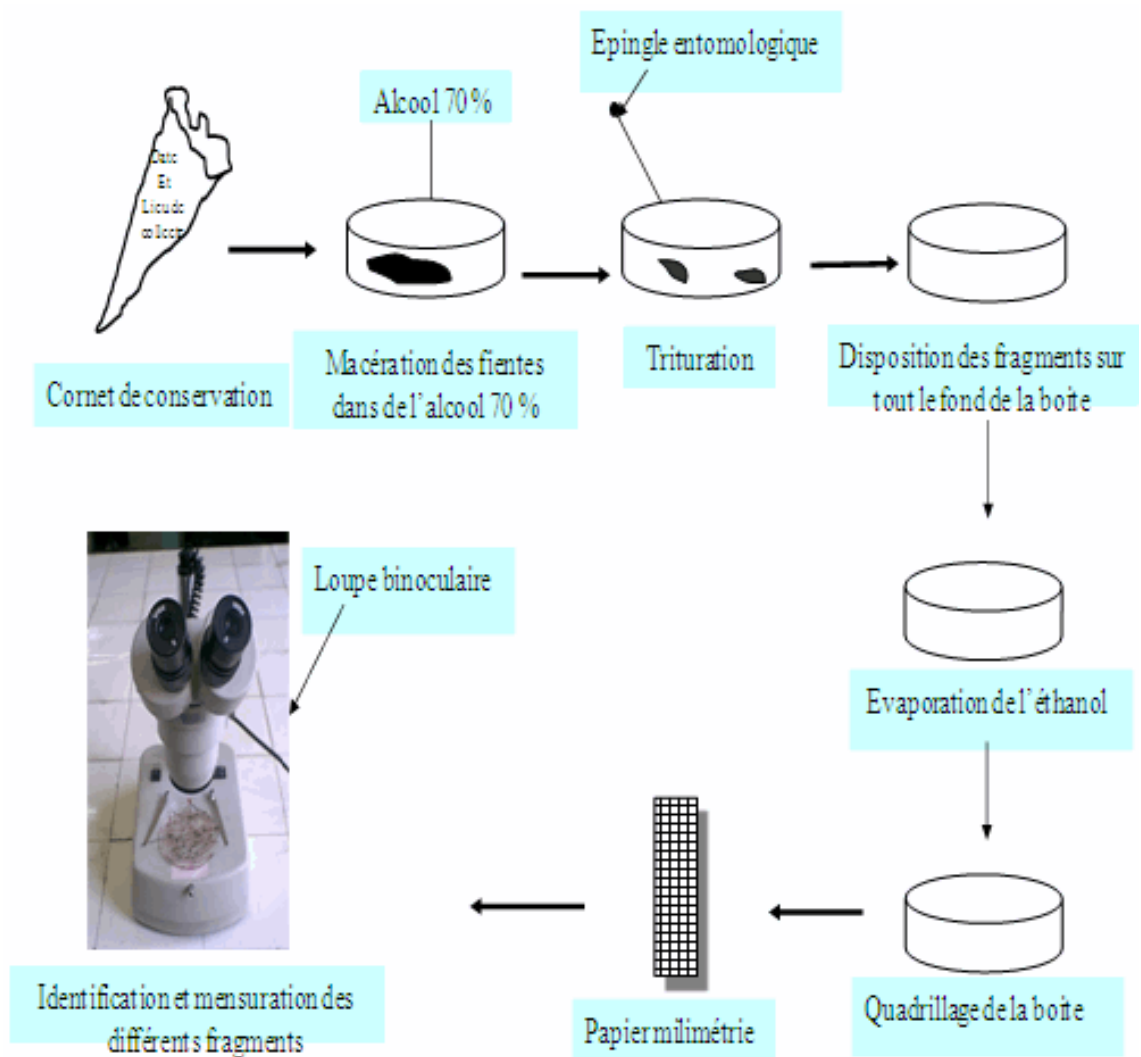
Epingle entomologique

Alcool 70 %

Date
Et
Lieu de
collecte

Cornet de conservation

Macération des fientes dans de l'alcool 70 %

Trituration

Disposition des fragments sur tout le fond de la boite

Loupe binoculaire

Evaporation de l'éthanol

Identification et mensuration des différents fragments

Papier milimétrie

Quadrillage de la boite